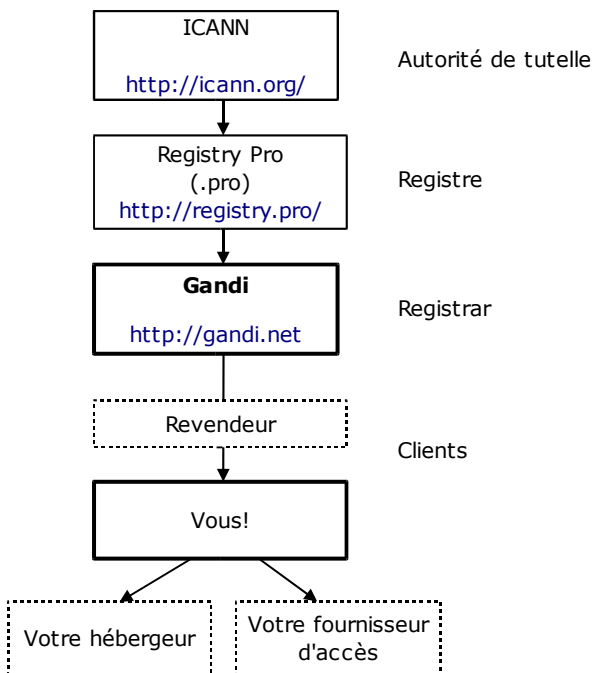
ICANN
http://icann.org/

Autorité de tutelle

Registry Pro
(.pro)
http://registry.pro/

Registre

**Gandi**
http://gandi.net

Registrar

Revendeur

Clients

Vous!

Votre hébergeur

Votre fournisseur d'accès